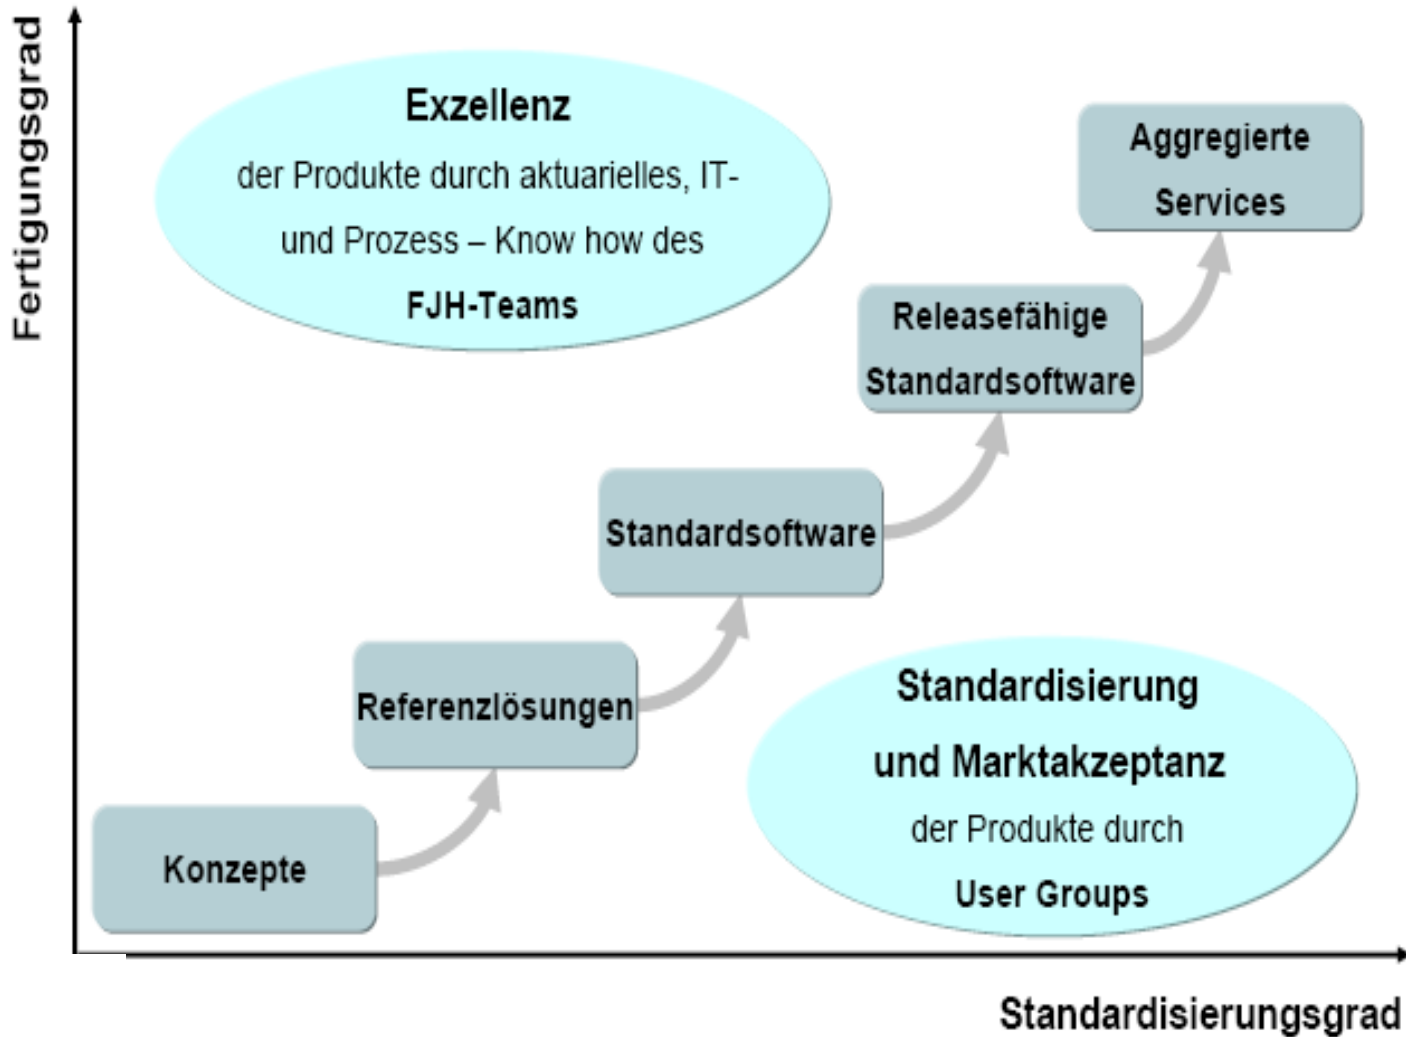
Fertigungsgrad

Exzellenz
der Produkte durch aktuarielles, IT- und Prozess – Know how des FJH-Teams

Aggregierte Services

Releasefähige Standardsoftware

Standardsoftware

Referenzlösungen

Konzepte

Standardisierung und Marktakzeptanz
der Produkte durch User Groups

Standardisierungsgrad